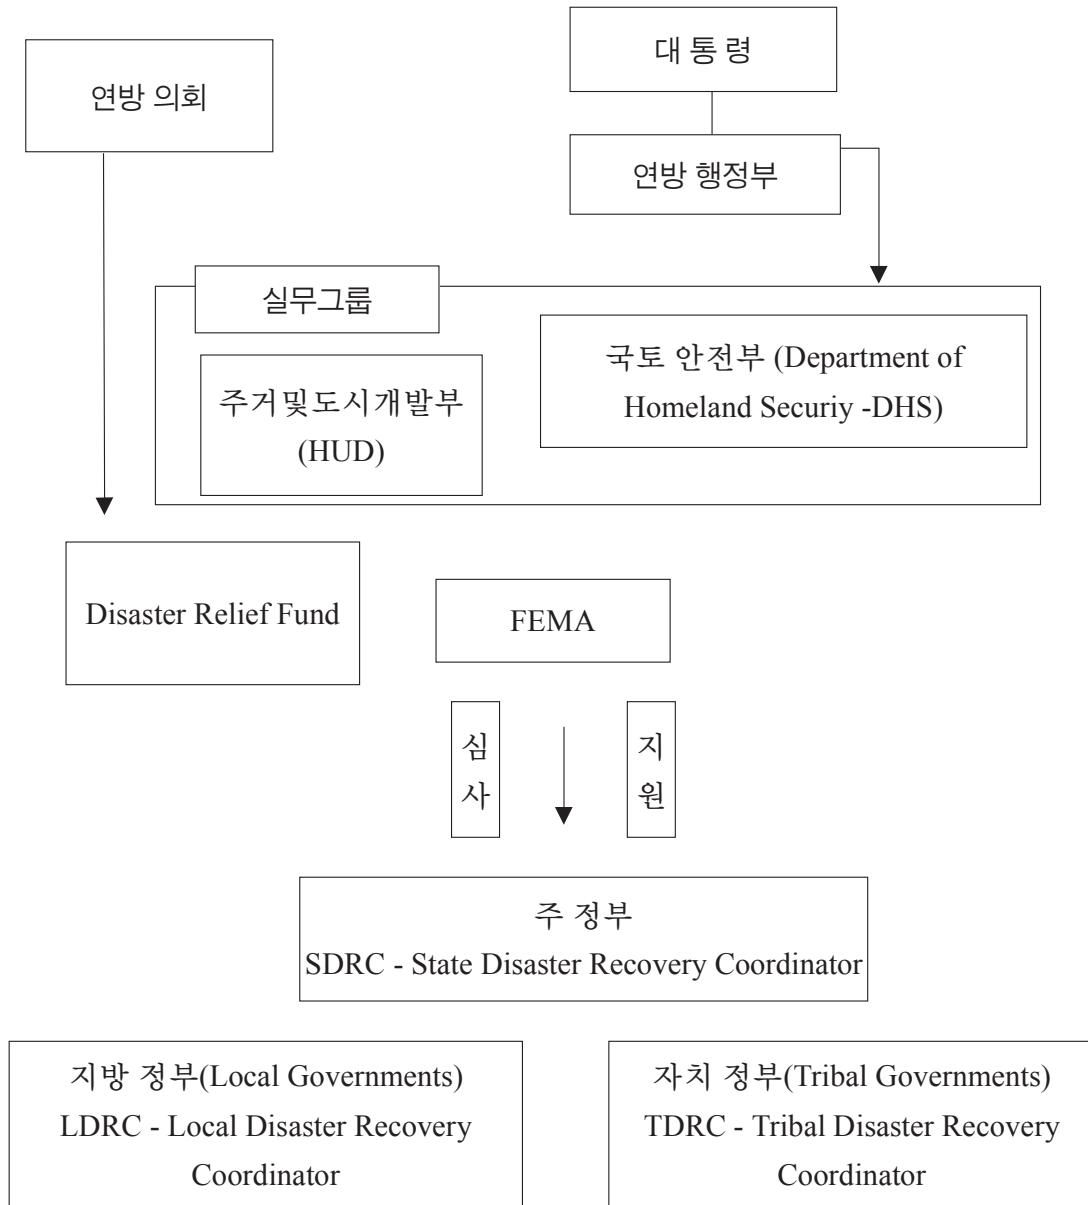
대 통 령

연방 의회

연방 행정부

실무그룹

국토 안전부 (Department of Homeland Securiy -DHS)

주거및도시개발부 (HUD)

Disaster Relief Fund

FEMA

심사

지원

주 정부
SDRC - State Disaster Recovery Coordinator

지방 정부(Local Governments)
LDRC - Local Disaster Recovery Coordinator

자치 정부(Tribal Governments)
TDRC - Tribal Disaster Recovery Coordinator